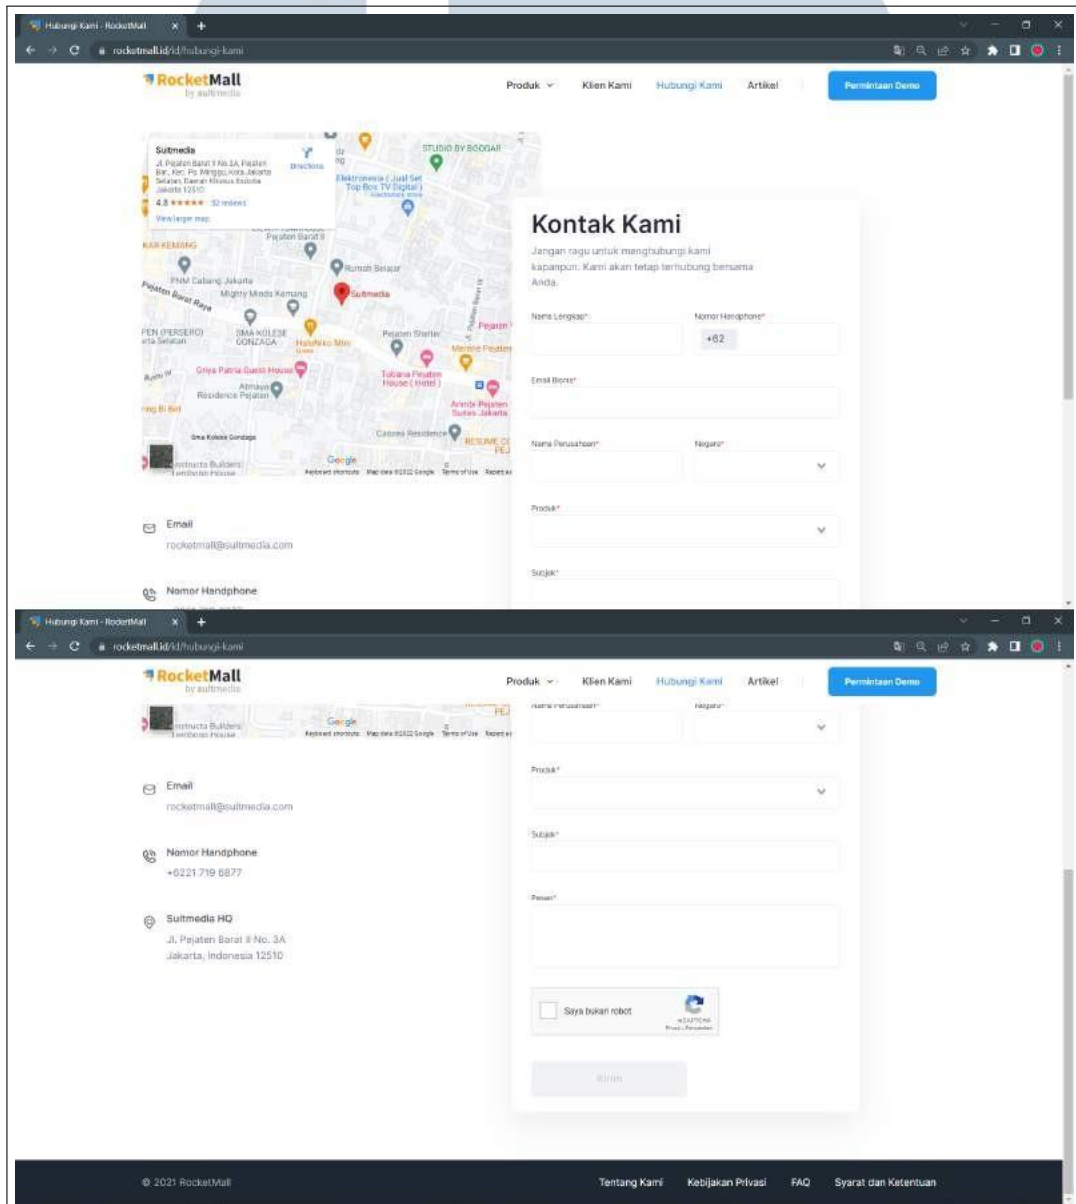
Hubungi Kami - RocketMall
rocketmall.id/id/hubungi-kami

RocketMall
by sultmedia

Produk
Klien Kami
Hubungi Kami
Artikel
Permintaan Demo

Sultmedia
Jl. Pejaten Barat II No.3A, Pejaten Bar., Kec. Ps. Minggu, Kota Jakarta Selatan, Daerah Khusus Ibukota Jakarta 12510
4.8 ★★★★★ 32 reviews
View larger map
Directions

STUDIO BY BODGAR
Elektronesia ( Jual Set Top Box TV Digital )
Pejaten Barat II
PNM Cabang Jakarta
Pejaten Barat Raya
Mighty Minds Kemang
Rumah Belajar
Sultmedia
SMA KOLESE GONZAGA
Pejaten Shelter
Griya Patria Guest House
Tobana Pejaten House ( Hotel )
Atmaya Residence Pejaten
Arinda Pejaten Suites Jakarta
Cassea Residence
Sma Kolese Gonzaga
Google
Keyboard shortcuts Map data ©2022 Google Terms of Use Report a

Kontak Kami
Jangan ragu untuk menghubungi kami kapanpun. Kami akan tetap terhubung bersama Anda.

Nama Lengkap*
Nomor Handphone*
+62
Email Bisnis*
Nama Perusahaan*
Negara*
Produk*
Subjek*

Email
rocketmall@sultmedia.com

Nomor Handphone

Hubungi Kami - RocketMall
rocketmall.id/id/hubungi-kami

RocketMall
by sultmedia

Produk
Klien Kami
Hubungi Kami
Artikel
Permintaan Demo

Email
rocketmall@sultmedia.com

Nomor Handphone
+6221 719 6877

Sultmedia HQ
Jl. Pejaten Barat II No. 3A
Jakarta, Indonesia 12510

Nama Perusahaan*
Negara*
Produk*
Subjek*
Pesan*

Saya bukan robot
reCAPTCHA
Privasi - Persyaratan

Kirim

© 2021 RocketMall
Tentang Kami
Kebijakan Privasi
FAQ
Syarat dan Ketentuan